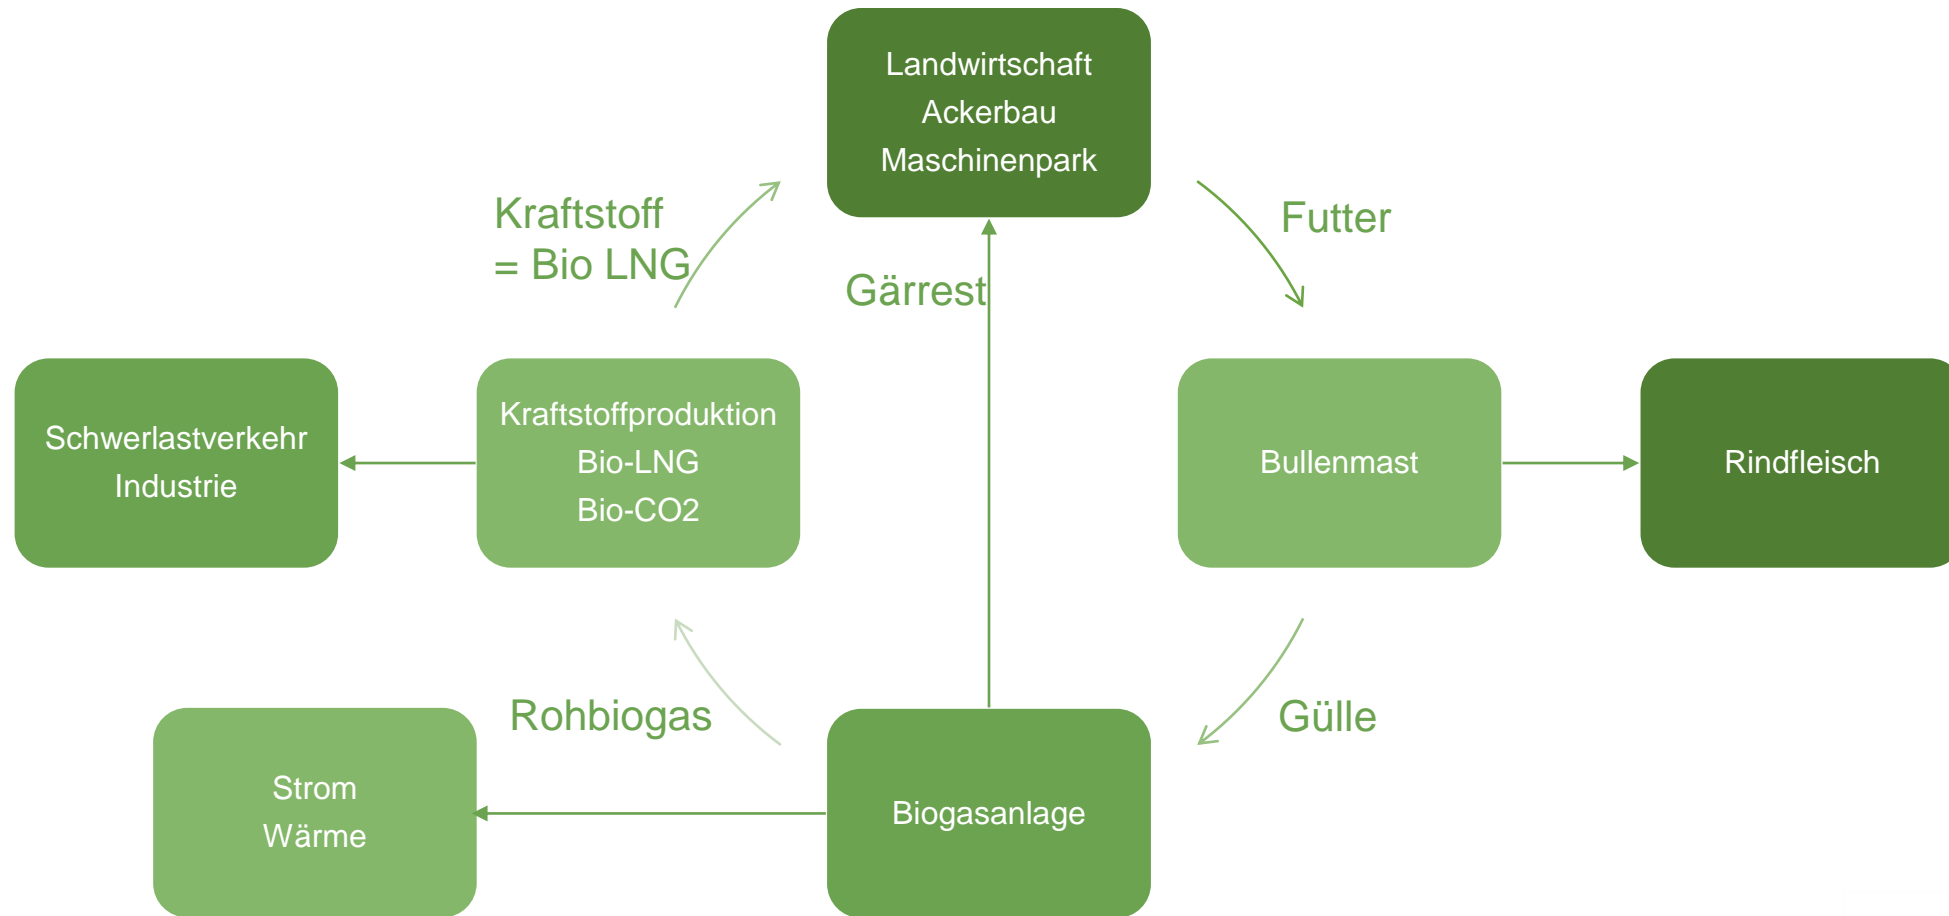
Landwirtschaft
Ackerbau
Maschinenpark

Kraftstoff
= Bio LNG

Futter

Gärrest

Schwerlastverkehr
Industrie

Kraftstoffproduktion
Bio-LNG
Bio-CO2

Bullenmast

Rindfleisch

Rohbiogas

Gülle

Strom
Wärme

Biogasanlage